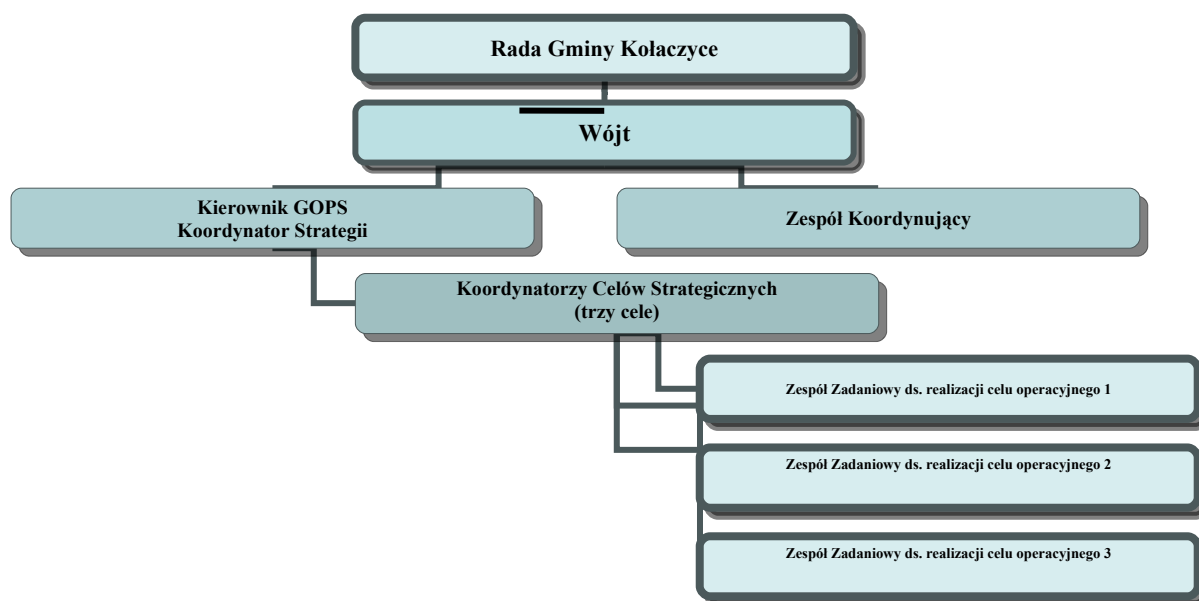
Rada Gminy Kołaczyce

Wójt

Kierownik GOPS
Koordynator Strategii

Zespół Koordynujący

Koordynatorzy Celów Strategicznych
(trzy cele)

Zespół Zadaniowy ds. realizacji celu operacyjnego 1

Zespół Zadaniowy ds. realizacji celu operacyjnego 2

Zespół Zadaniowy ds. realizacji celu operacyjnego 3